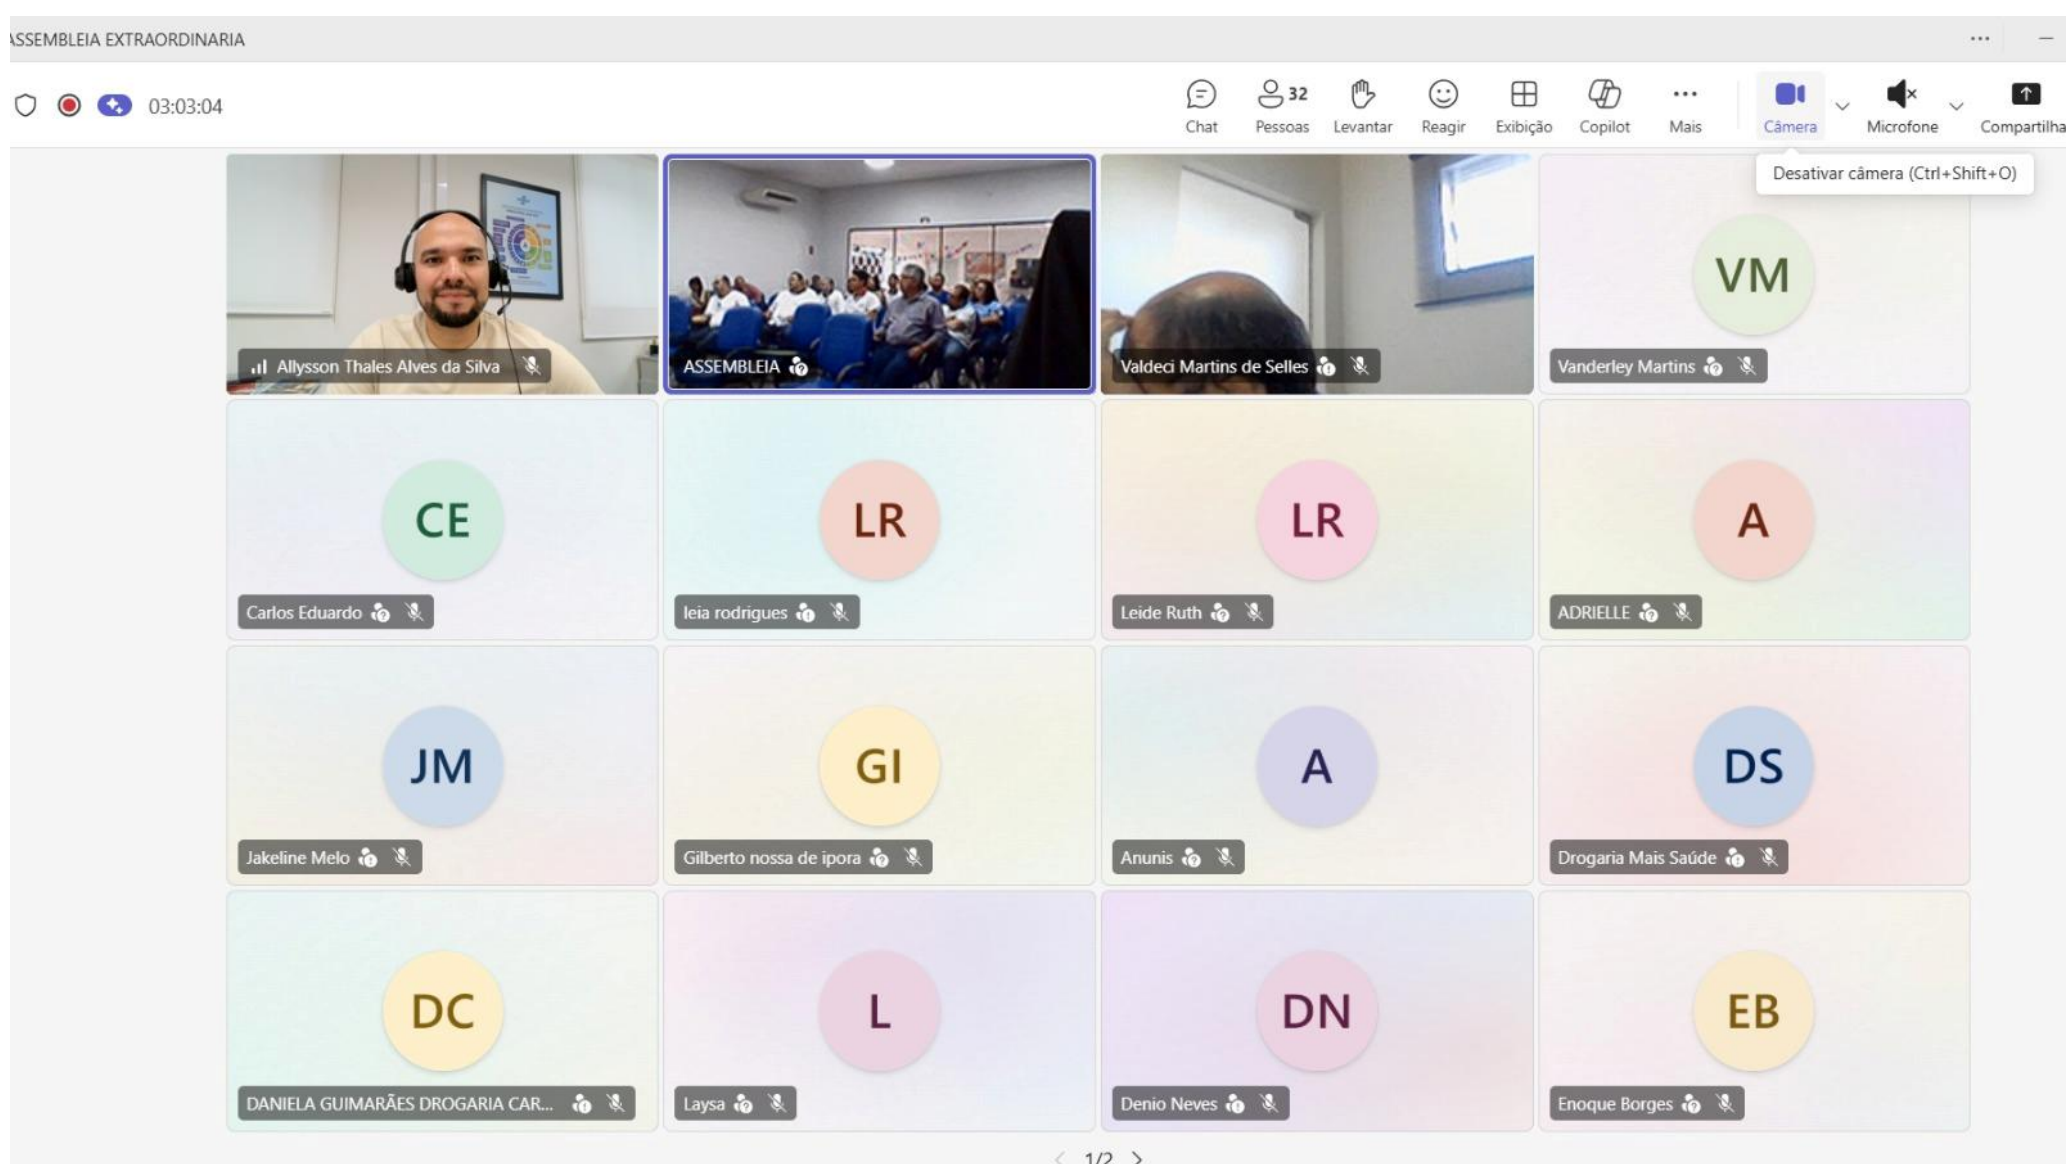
ASSEMBLEIA EXTRAORDINARIA

03:03:04

Chat
32
Pessoas
Levantar
Reagir
Exibição
Copilot
Mais
Câmera
Microfone
Compartilha

Desativar câmera (Ctrl+Shift+O)

Allysson Thales Alves da Silva
ASSEMBLEIA
Valdeci Martins de Selles
VM
Vanderley Martins

CE
Carlos Eduardo
LR
leia rodrigues
LR
Leide Ruth
A
ADRIELLE

JM
Jakeline Melo
GI
Gilberto nossa de ipora
A
Anunis
DS
Drogaria Mais Saúde

DC
DANIELA GUIMARÃES DROGARIA CAR...
L
Laysa
DN
Denio Neves
EB
Enoque Borges

1/2